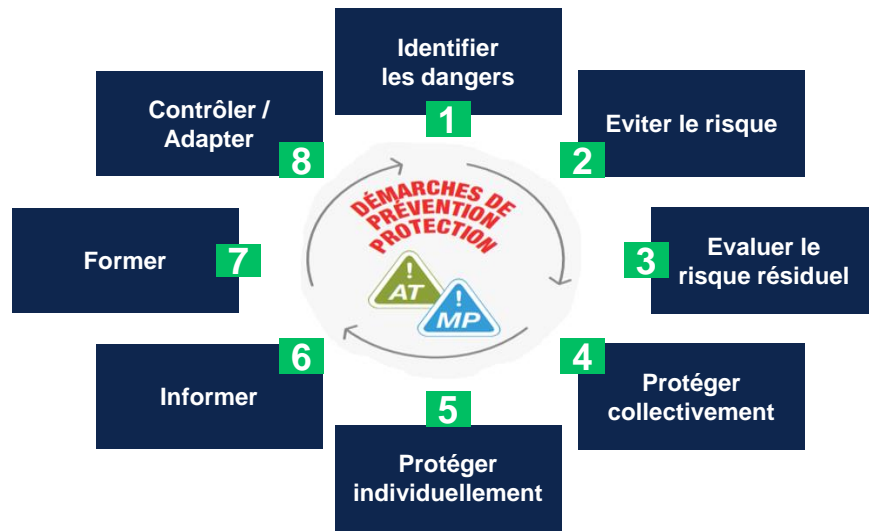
Identifier les dangers
1

Eviter le risque
2

3
Evaluer le risque résiduel

4
Protéger collectivement

5
Protéger individuellement

6
Informer

Former
7

Contrôler / Adapter
8

DÉMARCHES DE PRÉVENTION PROTECTION

AT
MP